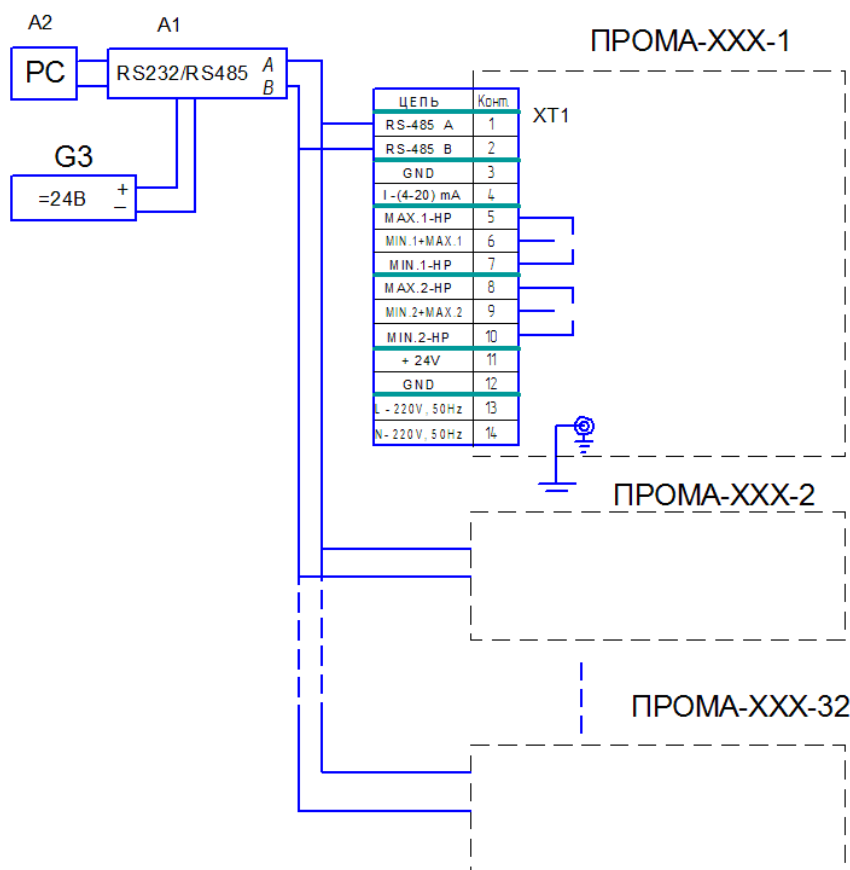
A2

A1

PC

RS232/RS485

A

B

G3

=24В

+

–

ПРОМА-ХХХ-1

XT1

| ЦЕПЬ | Конт. |
|---|---|
| RS-485 A | 1 |
| RS-485 B | 2 |
| GND | 3 |
| I -(4-20) mA | 4 |
| MAX.1-HP | 5 |
| MIN.1+MAX.1 | 6 |
| MIN.1-HP | 7 |
| MAX.2-HP | 8 |
| MIN.2+MAX.2 | 9 |
| MIN.2-HP | 10 |
| + 24V | 11 |
| GND | 12 |
| L - 220V, 50Hz | 13 |
| N - 220V, 50Hz | 14 |

ПРОМА-ХХХ-2

ПРОМА-ХХХ-32